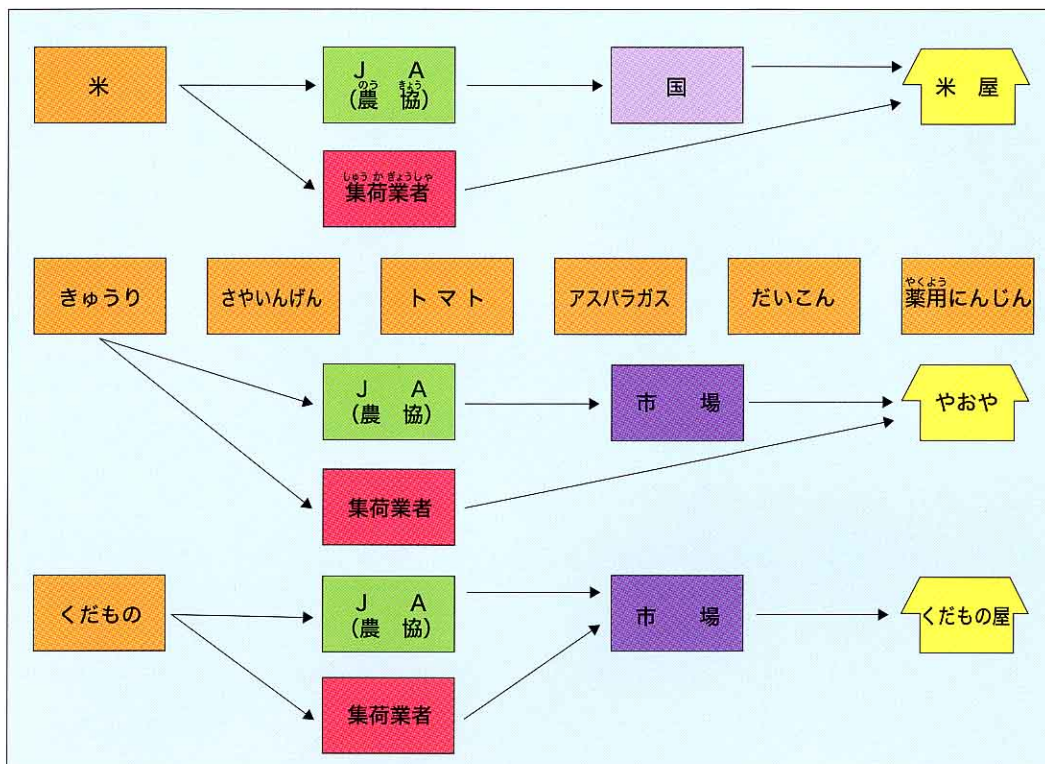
米

JA
(農協)

のう きょう

国

米屋

しゅうかぎょうしゃ
集荷業者

きゅうり

さやいんげん

トマト

アスパラガス

だいこん

やくよう
薬用にんじん

JA
(農協)

市場

やおや

集荷業者

くだもの

JA
(農協)

市場

くだもの屋

集荷業者